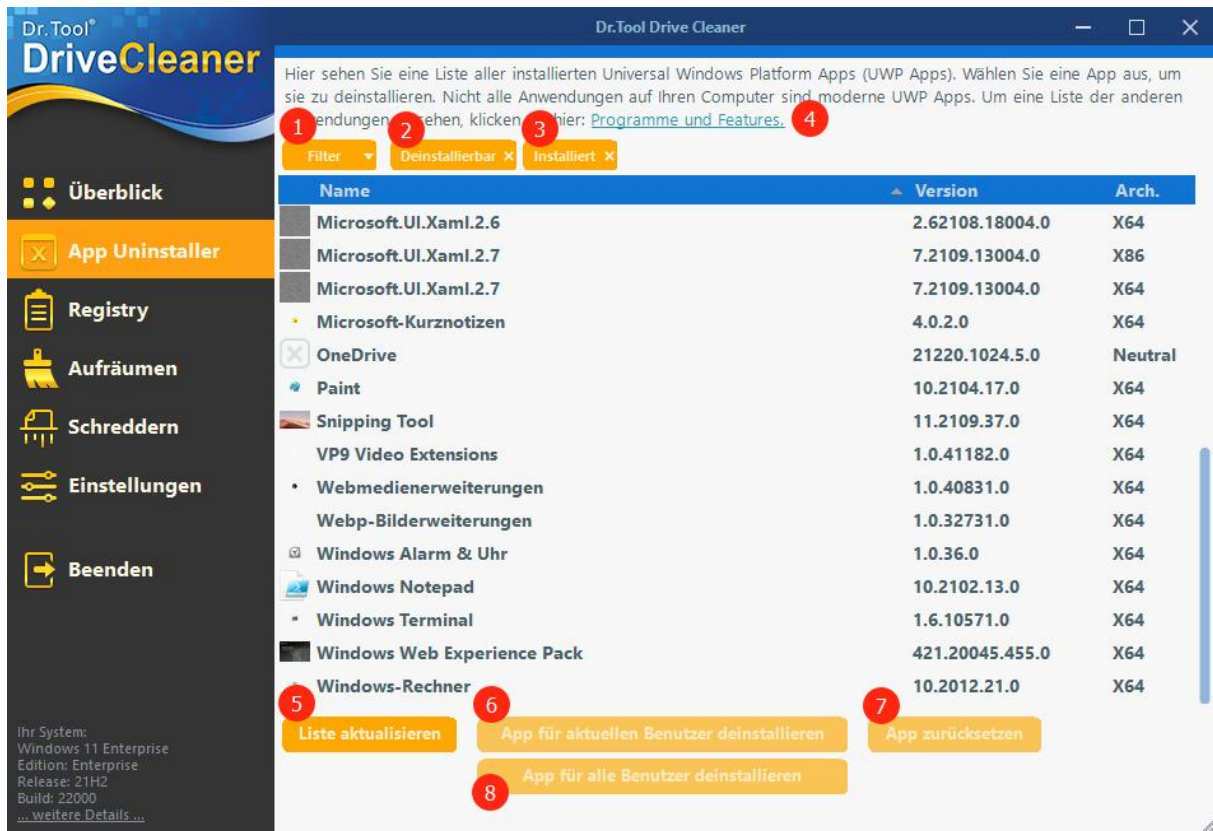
Dr.Tool®
DriveCleaner

Dr.Tool Drive Cleaner

Hier sehen Sie eine Liste aller installierten Universal Windows Platform Apps (UWP Apps). Wählen Sie eine App aus, um sie zu deinstallieren. Nicht alle Anwendungen auf Ihren Computer sind moderne UWP Apps. Um eine Liste der anderen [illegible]endungen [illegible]sehen, klicken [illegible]hier: Programme und Features.

1 Filter
2 Deinstallierbar ×
3 Installiert ×
4

| Name | Version | Arch. |
|---|---|---|
| Microsoft.UI.Xaml.2.6 | 2.62108.18004.0 | X64 |
| Microsoft.UI.Xaml.2.7 | 7.2109.13004.0 | X86 |
| Microsoft.UI.Xaml.2.7 | 7.2109.13004.0 | X64 |
| Microsoft-Kurznotizen | 4.0.2.0 | X64 |
| OneDrive | 21220.1024.5.0 | Neutral |
| Paint | 10.2104.17.0 | X64 |
| Snipping Tool | 11.2109.37.0 | X64 |
| VP9 Video Extensions | 1.0.41182.0 | X64 |
| Webmedienerweiterungen | 1.0.40831.0 | X64 |
| Webp-Bilderweiterungen | 1.0.32731.0 | X64 |
| Windows Alarm & Uhr | 1.0.36.0 | X64 |
| Windows Notepad | 10.2102.13.0 | X64 |
| Windows Terminal | 1.6.10571.0 | X64 |
| Windows Web Experience Pack | 421.20045.455.0 | X64 |
| Windows-Rechner | 10.2012.21.0 | X64 |

Überblick
App Uninstaller
Registry
Aufräumen
Schreddern
Einstellungen
Beenden

5 Liste aktualisieren
6 App für aktuellen Benutzer deinstallieren
7 App zurücksetzen
App für alle Benutzer deinstallieren 8

Ihr System:
Windows 11 Enterprise
Edition: Enterprise
Release: 21H2
Build: 22000
... weitere Details ...